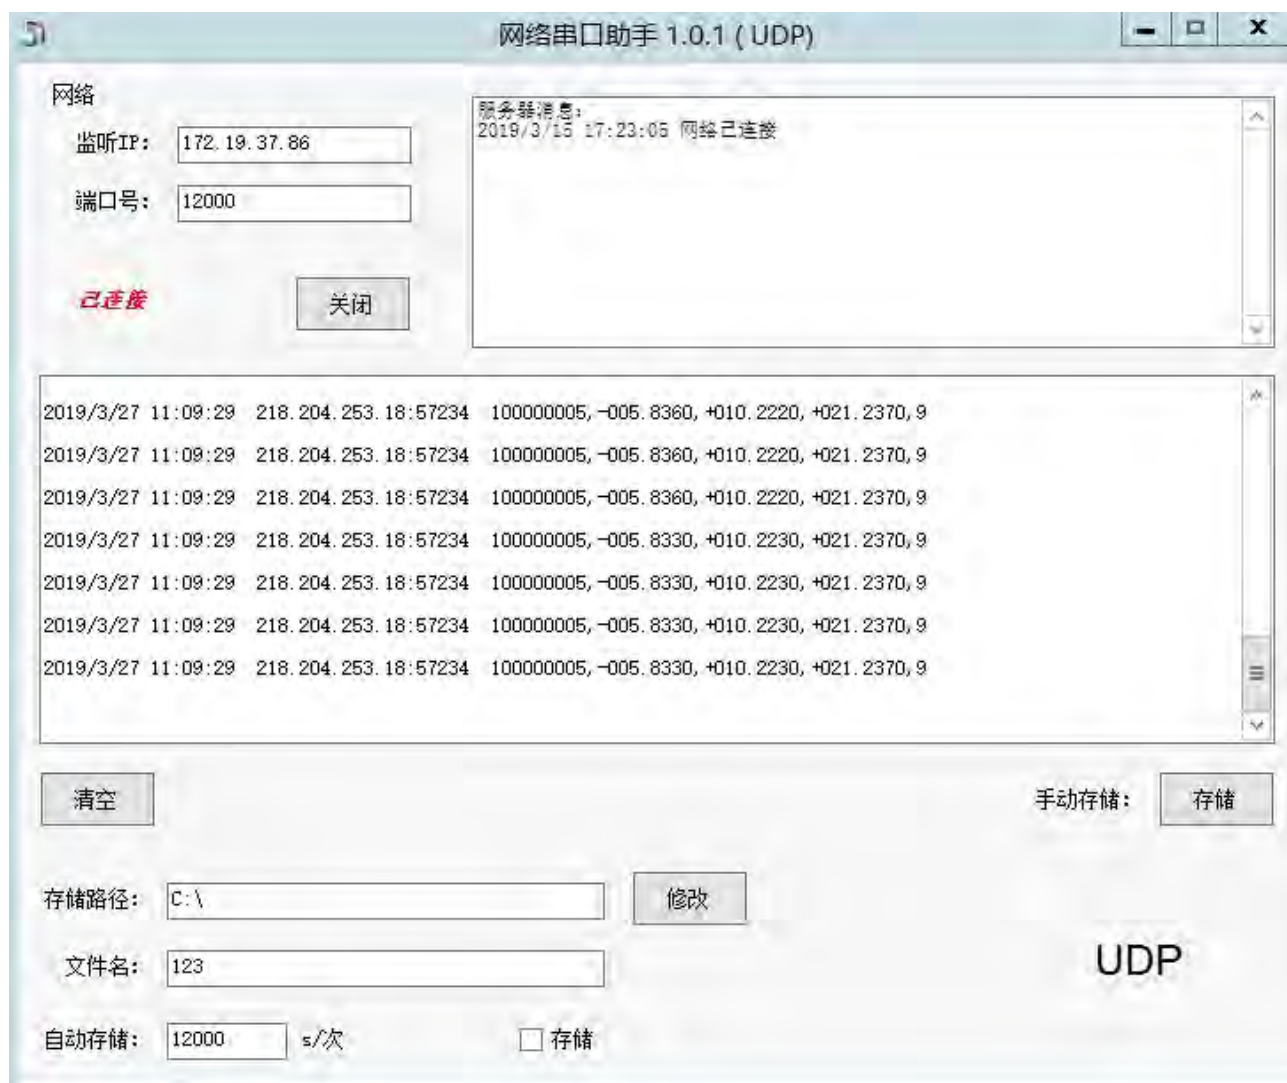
网络串口助手 1.0.1 ( UDP)

网络

监听IP: 172.19.37.86

端口号: 12000

已连接

关闭

服务器消息:
2019/3/15 17:23:05 网络已连接

2019/3/27 11:09:29 218.204.253.18:57234 100000005,-005.8360,+010.2220,+021.2370,9
2019/3/27 11:09:29 218.204.253.18:57234 100000005,-005.8360,+010.2220,+021.2370,9
2019/3/27 11:09:29 218.204.253.18:57234 100000005,-005.8360,+010.2220,+021.2370,9
2019/3/27 11:09:29 218.204.253.18:57234 100000005,-005.8330,+010.2230,+021.2370,9
2019/3/27 11:09:29 218.204.253.18:57234 100000005,-005.8330,+010.2230,+021.2370,9
2019/3/27 11:09:29 218.204.253.18:57234 100000005,-005.8330,+010.2230,+021.2370,9
2019/3/27 11:09:29 218.204.253.18:57234 100000005,-005.8330,+010.2230,+021.2370,9

清空

手动存储: 存储

存储路径: C:\ 修改

文件名: 123

UDP

自动存储: 12000 s/次

存储